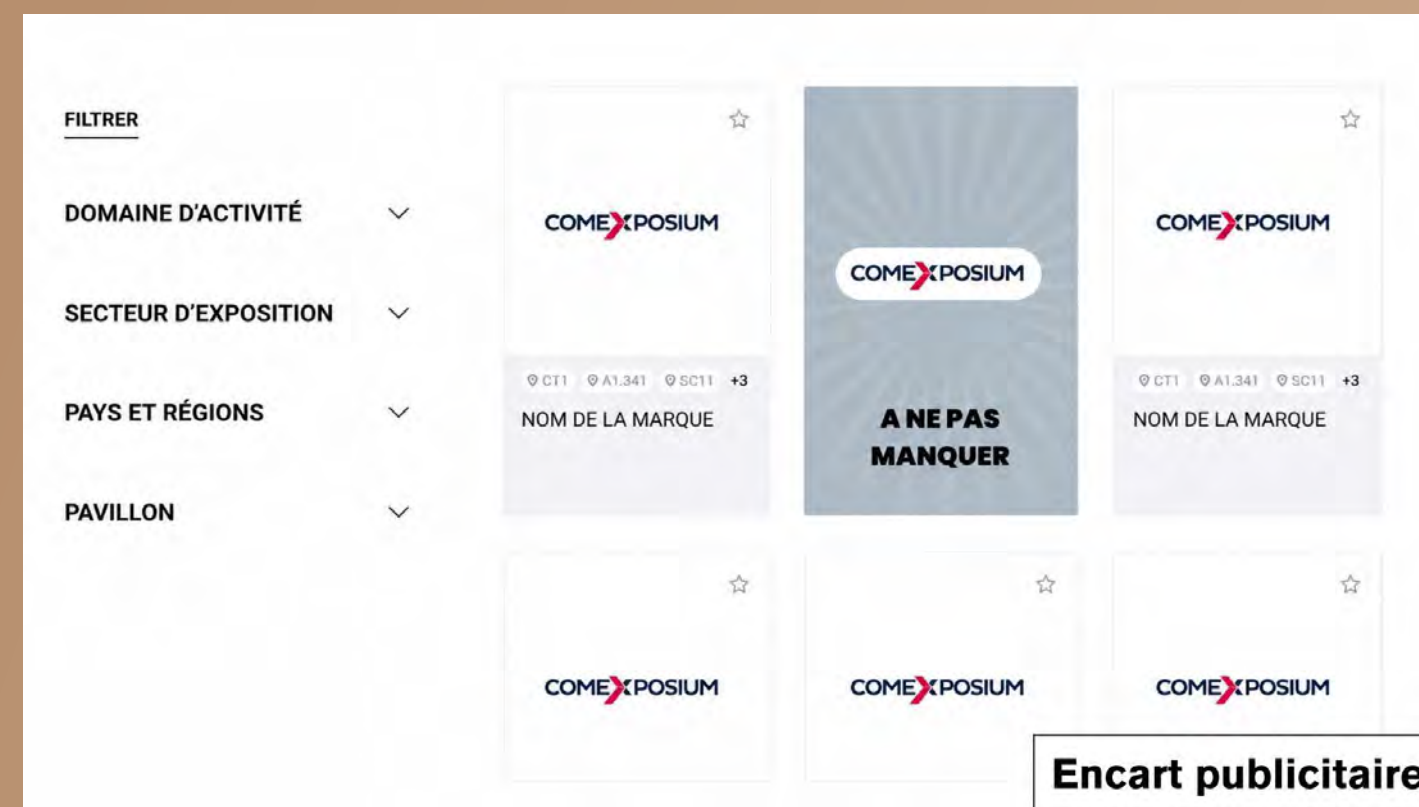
FILTRER

DOMAINE D'ACTIVITÉ

SECTEUR D'EXPOSITION

PAYS ET RÉGIONS

PAVILLON

COMEXPOSIUM

CT1 A1.341 SC11 +3
NOM DE LA MARQUE

COMEXPOSIUM

A NE PAS MANQUER

COMEXPOSIUM

CT1 A1.341 SC11 +3
NOM DE LA MARQUE

COMEXPOSIUM

COMEXPOSIUM

COMEXPOSIUM

Encart publicitaire